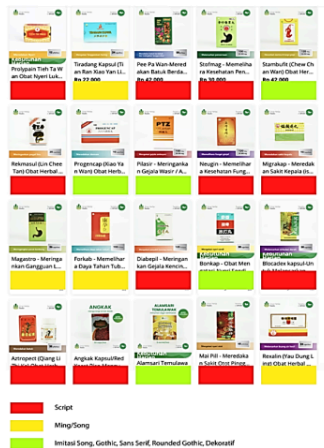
Prolipsain Tieh Ta W... an Obat Nyeri Luk...
Tiradang Kapsul (Ti... an Ban Xiao Yan Li...
Rp 22.000
Pee Pa Wan-Mered... akan Batuk Berda...
Rp 42.000
Stofmag - Memeliha... ra Kesehatan Pen...
Rp 30.000
Stambulit (Chew Ch... an Wan) Obat Her...

Rekmasul (Lin Chee... Tan) Obat Herbal ...
Progencap (Xiao Ya... n Wan) Obat Herb...
Pilasir - Meringanka... n Gejala Wasir / A...
PTZ
Neugin - Memelihar... a Kesehatan Fung...
Migrakap - Meredak... an Sakit Kepala (Is...

Magastro - Meringa... nkan Gangguan L...
Forkab - Memelihar... a Daya Tahan Tub...
Diabepil - Meringan... kan Gejala Kencin...
Bonkap - Obat Herb...
Blocalex kapsul-Un...

ANGKAK
ALAMSARI TEMULAWAK
Astroject (Qiang Li...
Angkak Kapsul/Red...
Alamsari Temulawa...
Mai Pill - Meredaka... n Sakit Otot Pingg...
Rexalin (Yau Dung L... and Obat Herbal ...

Script
Ming/Song
Imitasi Song, Gothic, Sans Serif, Rounded Gothic, Dekoratif